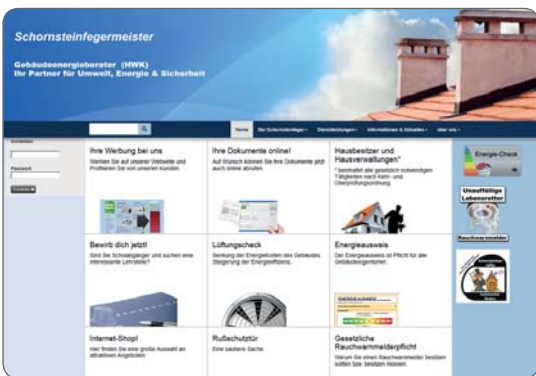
Schornsteinfegermeister

Gebäudeenergieberater (HWK)
Ihr Partner für Umwelt, Energie & Sicherheit

Home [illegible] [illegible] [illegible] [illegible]

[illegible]
Passwort
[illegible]

Ihre Werbung bei uns
Werben Sie auf unserer Webseite und Profitieren Sie von unseren Kunden.

Ihre Dokumente online!
Auf Wunsch können Sie Ihre Dokumente jetzt auch online abrufen.

Hausbesitzer und Hausverwaltungen*
*beinhaltet alle gesetzlich notwendigen Tätigkeiten nach Kehr- und Überprüfungsordnung.

Energie-Check

Unauffällige Lebensretter

Rauchwarnmelder

Bewirb dich jetzt!
Sind Sie Schulabgänger und suchen eine interessante Lehrstelle?

Lüftungscheck
Senkung der Energiekosten des Gebäudes Steigerung der Energieeffizienz.

Energieausweis
Der Energieausweis ist Pflicht für alle Gebäudeeigentümer.

Internet-Shop!
Hier finden Sie eine große Auswahl an attraktiven Angeboten.

Rußschutztür
Eine saubere Sache.

Gesetzliche Rauchwarnmelderpflicht
Warum Sie einen Rauchwarnmelder besitzen sollten bzw. besitzen müssen.